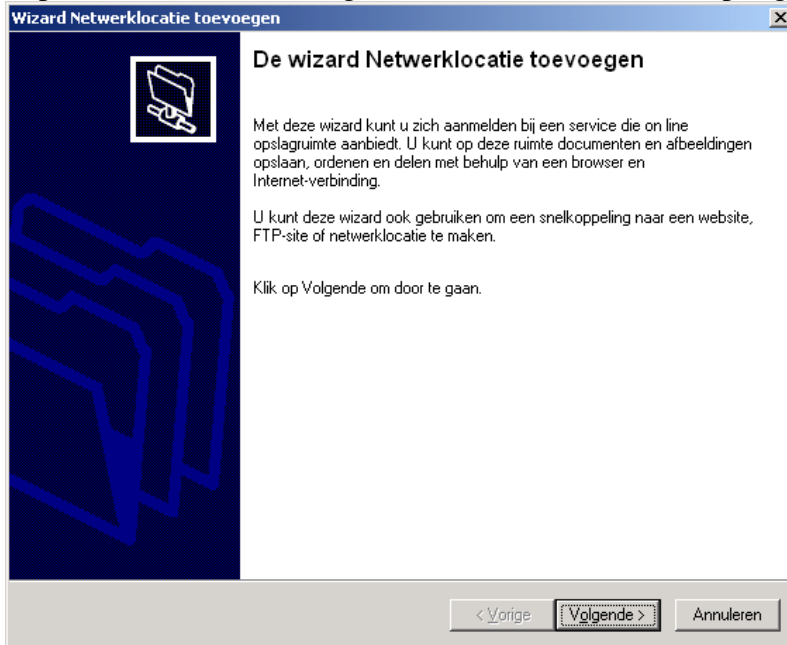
Wizard Netwerklocatie toevoegen

×

De wizard Netwerklocatie toevoegen

Met deze wizard kunt u zich aanmelden bij een service die on line opslagruimte aanbiedt. U kunt op deze ruimte documenten en afbeeldingen opslaan, ordenen en delen met behulp van een browser en Internet-verbinding.

U kunt deze wizard ook gebruiken om een snelkoppeling naar een website, FTP-site of netwerklocatie te maken.

Klik op Volgende om door te gaan.

< Vorige

Volgende >

Annuleren